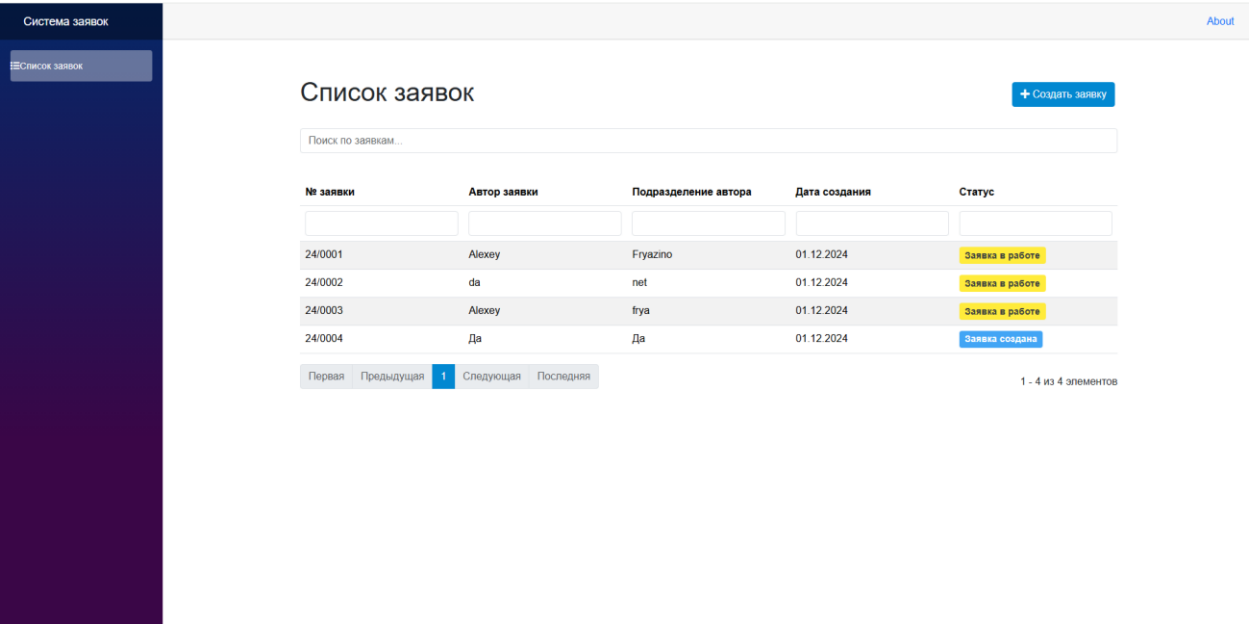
Система заявок

About

Список заявок

Список заявок

+ Создать заявку

Поиск по заявкам...

| № заявки | Автор заявки | Подразделение автора | Дата создания | Статус |
|---|---|---|---|---|
| | | | | |
| 24/0001 | Alexey | Fryazino | 01.12.2024 | Заявка в работе |
| 24/0002 | da | net | 01.12.2024 | Заявка в работе |
| 24/0003 | Alexey | frya | 01.12.2024 | Заявка в работе |
| 24/0004 | Да | Да | 01.12.2024 | Заявка создана |

Первая Предыдущая 1 Следующая Последняя

1 - 4 из 4 элементов